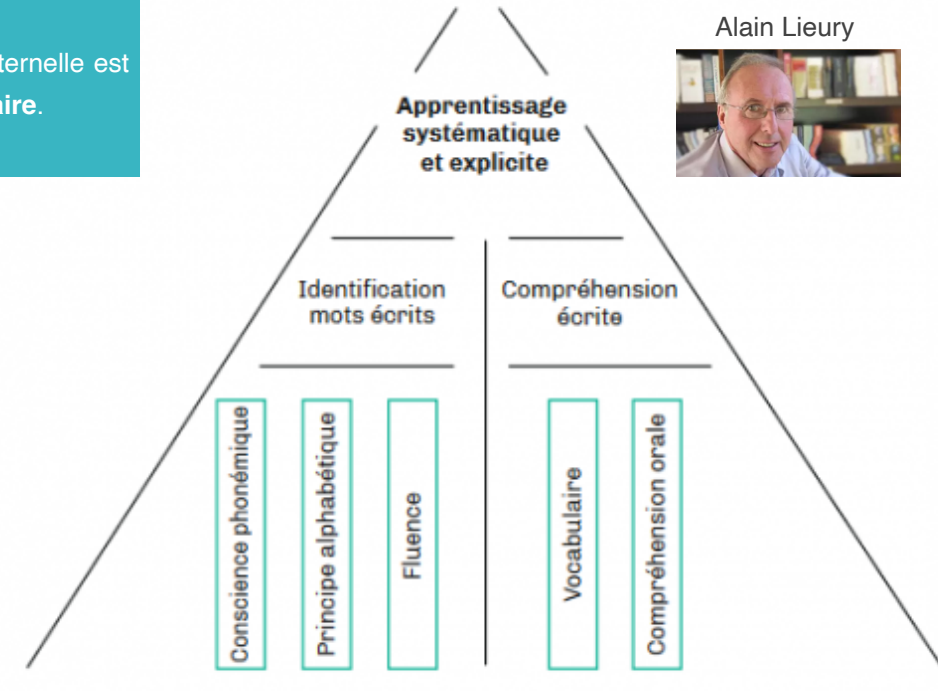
ternelle est
aire.

Alain Lieury

Apprentissage systématique et explicite

Identification mots écrits

Compréhension écrite

Conscience phonémique

Principe alphabétique

Fluence

Vocabulaire

Compréhension orale